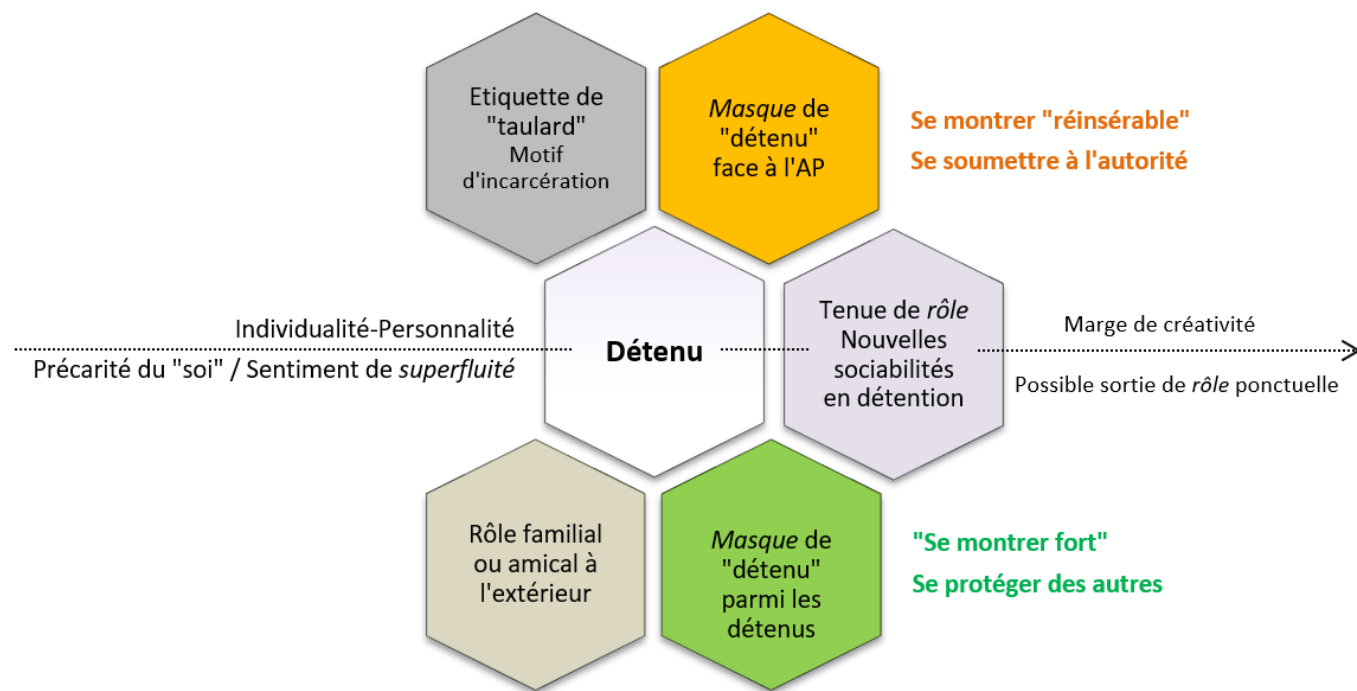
Etiquette de "taulard" Motif d'incarcération

Masque de "détenu" face à l'AP

Se montrer "réinsérable"
Se soumettre à l'autorité

Individualité-Personnalité
Précarité du "soi" / Sentiment de superfluité

Détenu

Tenue de rôle Nouvelles sociabilités en détention

Marge de créativité
Possible sortie de rôle ponctuelle

Rôle familial ou amical à l'extérieur

Masque de "détenu" parmi les détenus

"Se montrer fort"
Se protéger des autres